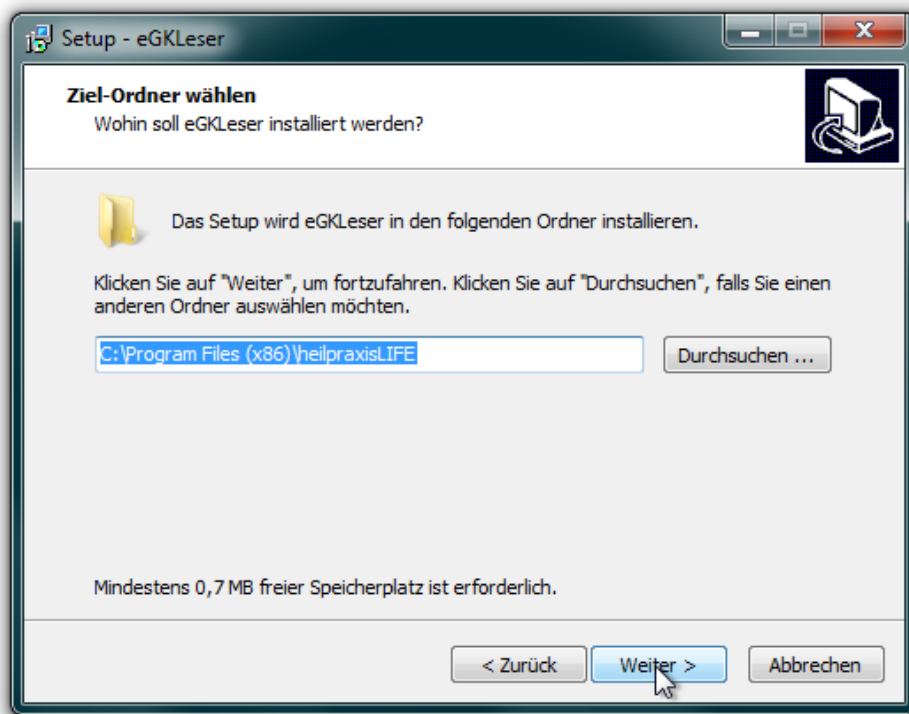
Setup - eGKLeser

Ziel-Ordner wählen
Wohin soll eGKLeser installiert werden?

Das Setup wird eGKLeser in den folgenden Ordner installieren.

Klicken Sie auf "Weiter", um fortzufahren. Klicken Sie auf "Durchsuchen", falls Sie einen anderen Ordner auswählen möchten.

C:\Program Files (x86)\heilpraxisLIFE

Durchsuchen ...

Mindestens 0,7 MB freier Speicherplatz ist erforderlich.

< Zurück

Weiter >

Abbrechen